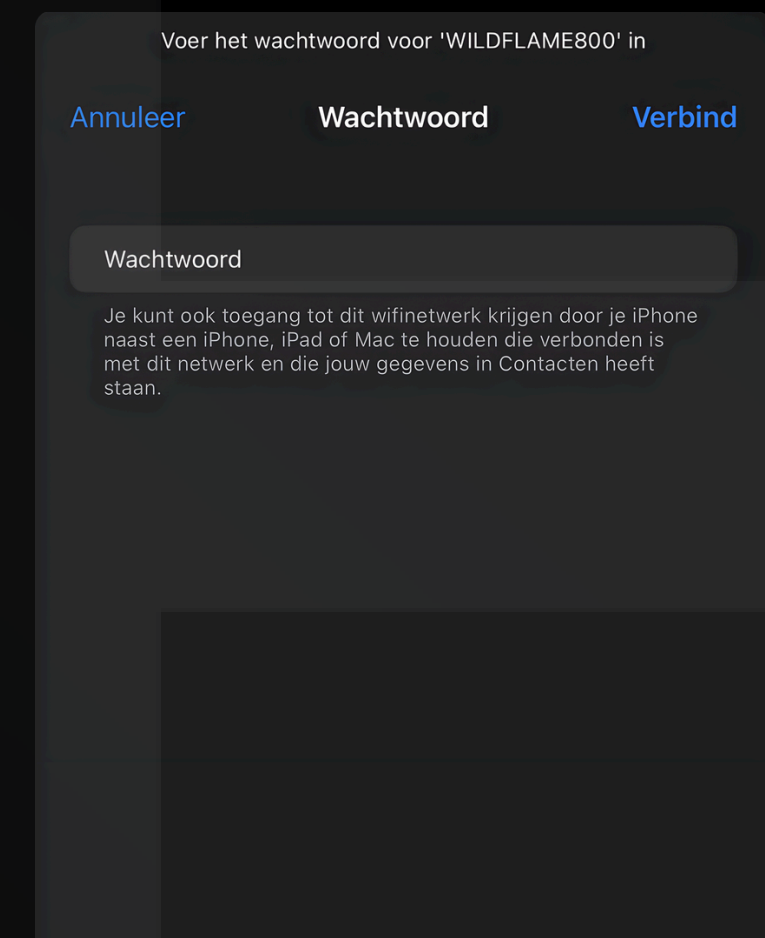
Voer het wachtwoord voor 'WILDFLAME800' in

Annuleer Wachtwoord Verbind

Wachtwoord

Je kunt ook toegang tot dit wifinetwerk krijgen door je iPhone naast een iPhone, iPad of Mac te houden die verbonden is met dit netwerk en die jouw gegevens in Contacten heeft staan.